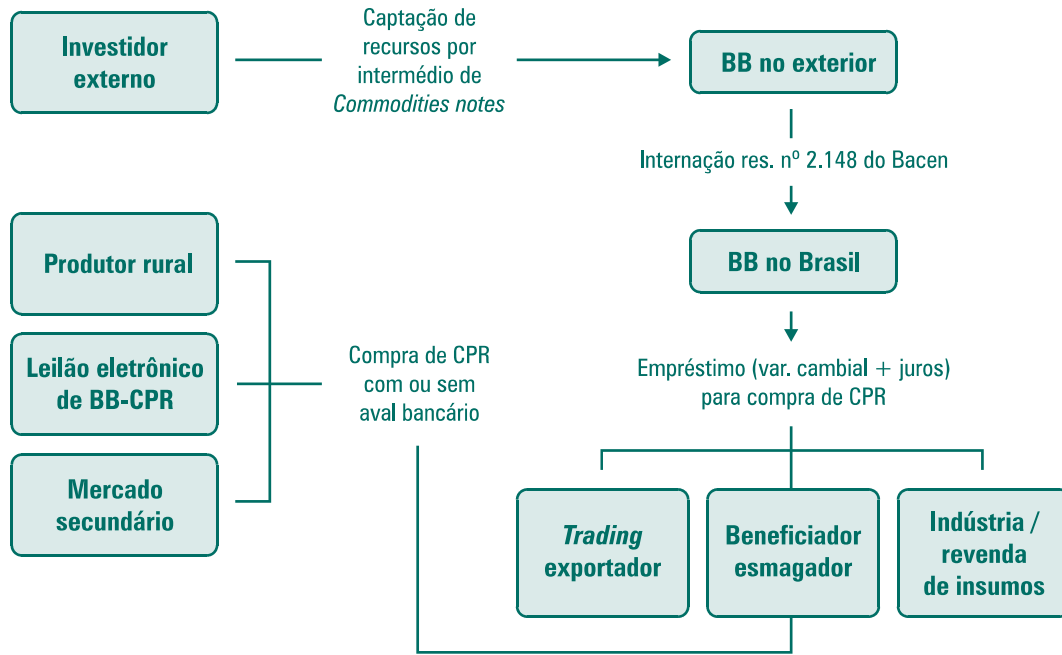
Investidor externo

Captação de recursos por intermédio de *Commodities notes*

BB no exterior

Internação res. nº 2.148 do Bacen

BB no Brasil

Empréstimo (var. cambial + juros) para compra de CPR

Produtor rural

Leilão eletrônico de BB-CPR

Mercado secundário

Compra de CPR com ou sem aval bancário

*Trading* exportador

Beneficiador esmagador

Indústria / revenda de insumos